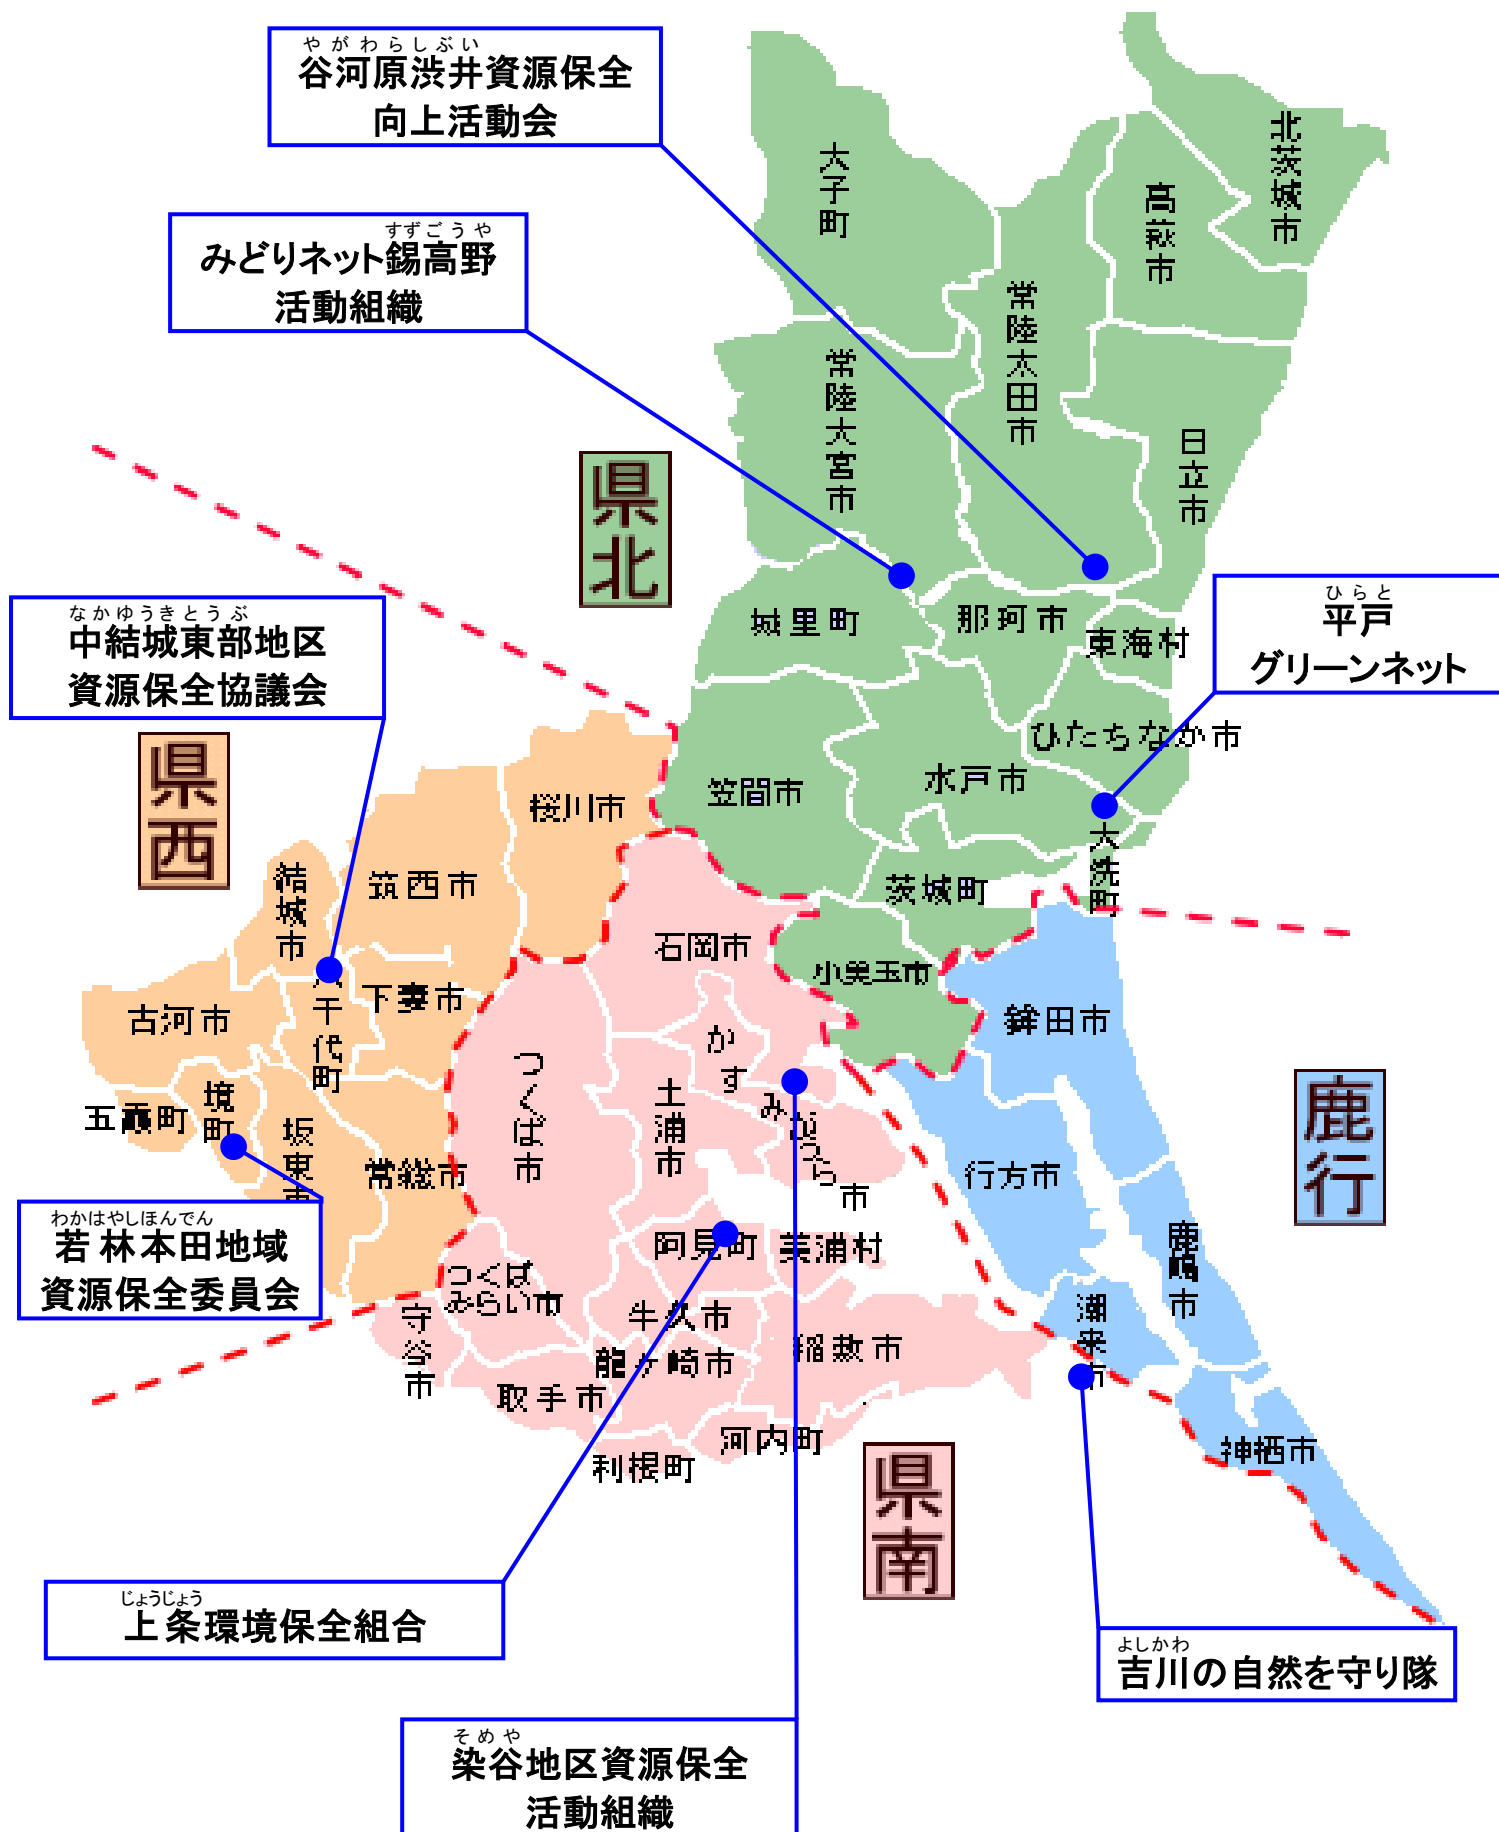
やがわらしぶい
谷河原渋井資源保全向上活動会

すずごうや
みどりネット錫高野活動組織

なかゆうきとうぶ
中結城東部地区資源保全協議会

県北

県西

ひらと
平戸グリーンネット

わかはやしほんでん
若林本田地域資源保全委員会

鹿行

県南

じょうじょう
上条環境保全組合

よしかわ
吉川の自然を守り隊

そめや
染谷地区資源保全活動組織

大子町
北茨城市
高萩市
常陸太田市
常陸大宮市
日立市
城里町
那珂市
東海村
ひたちなか市
笠間市
水戸市
大洗町
茨城町
桜川市
筑西市
結城市
石岡市
小美玉市
鉾田市
古河市
八千代町
下妻市
つくば市
土浦市
かすみがうら市
五霞町
境町
坂東市
常総市
行方市
鹿嶋市
阿見町
美浦村
つくばみらい市
守谷市
牛久市
龍ヶ崎市
取手市
稲敷市
潮来市
河内町
利根町
神栖市